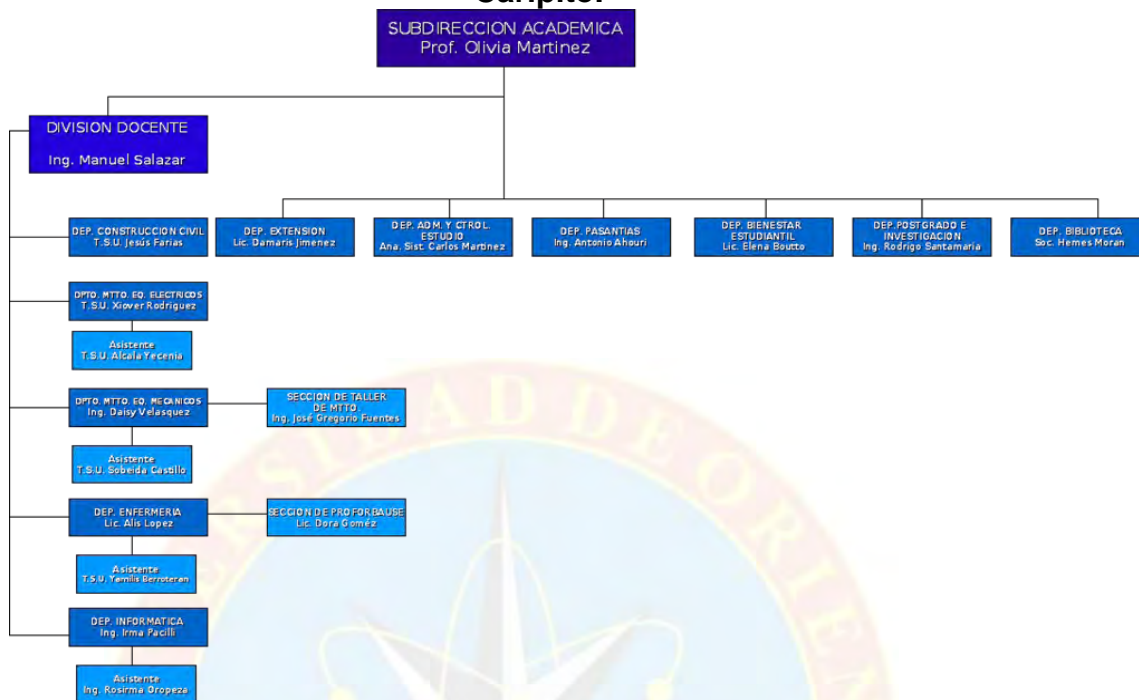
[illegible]

SUBDIRECCION ACADEMICA
Prof. Olivia Martinez

DIVISION DOCENTE
Ing. Manuel Salazar

DEP. EXTENSION
Lic. Damaris Jimenez

DEP. ADM. Y CTROL. ESTUDIO
Ana. Sist. Carlos Martinez

DEP. PASANTIAS
Ing. Antonio Ahouri

DEP. BIENESTAR ESTUDIANTIL
Lic. Elena Boutto

DEP. POSTGRADO E INVESTIGACION
Ing. Rodrigo Santamaria

DEP. BIBLIOTECA
Soc. Hemes Moran

DEP. CONSTRUCCION CIVIL
T.S.U. Jesús Farias

DPTO. MTTO. EQ. ELECTRICOS
T.S.U. Xiover Rodriguez

Asistente
T.S.U. Alcala Yecenia

DPTO. MTTO. EQ. MECANICOS
Ing. Daisy Velasquez

SECCION DE TALLER DE MTTO.
Ing. José Gregorio Fuentes

Asistente
T.S.U. Sobeida Castillo

DEP. ENFERMERIA
Lic. Alis Lopez

SECCION DE PROFORBAUSE
Lic. Dora Goméz

Asistente
T.S.U. Yamilis Berroteran

DEP. INFORMATICA
Ing. Irma Pacilli

Asistente
Ing. Rosirma Oropeza

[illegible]